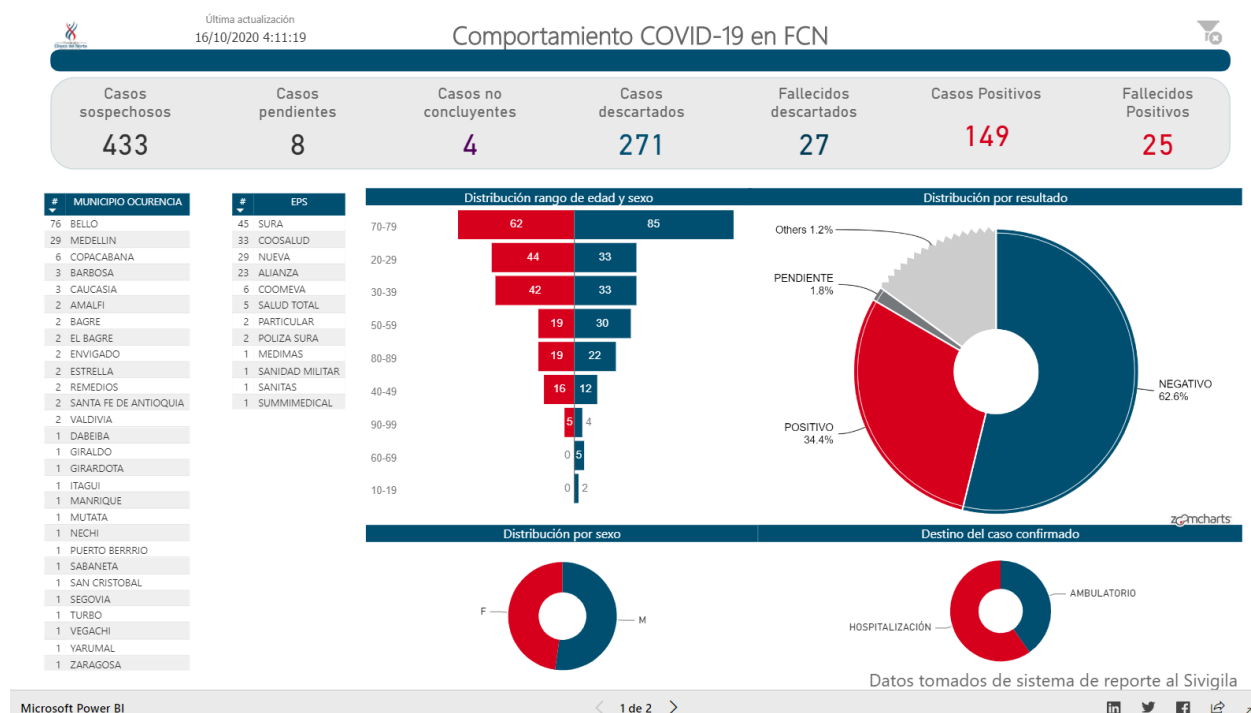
Clínica del Norte

Última actualización
16/10/2020 4:11:19

Comportamiento COVID-19 en FCN

Casos sospechosos
433

Casos pendientes
8

Casos no concluyentes
4

Casos descartados
271

Fallecidos descartados
27

Casos Positivos
149

Fallecidos Positivos
25

| # | MUNICIPIO OCURENCIA |
|---|---|
| 76 | BELLO |
| 29 | MEDELLIN |
| 6 | COPACABANA |
| 3 | BARBOSA |
| 3 | CAUCASIA |
| 2 | AMALFI |
| 2 | BAGRE |
| 2 | EL BAGRE |
| 2 | ENVIGADO |
| 2 | ESTRELLA |
| 2 | REMEDIOS |
| 2 | SANTA FE DE ANTIOQUIA |
| 2 | VALDIVIA |
| 1 | DABEIBA |
| 1 | GIRALDO |
| 1 | GIRARDOTA |
| 1 | ITAGUI |
| 1 | MANRIQUE |
| 1 | MUTATA |
| 1 | NECHI |
| 1 | PUERTO BERRIO |
| 1 | SABANETA |
| 1 | SAN CRISTOBAL |
| 1 | SEGOVIA |
| 1 | TURBO |
| 1 | VEGACHI |
| 1 | YARUMAL |
| 1 | ZARAGOSA |

| # | EPS |
|---|---|
| 45 | SURA |
| 33 | COOSALUD |
| 29 | NUEVA |
| 23 | ALIANZA |
| 6 | COOMEVA |
| 5 | SALUD TOTAL |
| 2 | PARTICULAR |
| 2 | POLIZA SURA |
| 1 | MEDIMAS |
| 1 | SANIDAD MILITAR |
| 1 | SANITAS |
| 1 | SUMMIMEDICAL |

Distribución rango de edad y sexo
70-79 62 85
20-29 44 33
30-39 42 33
50-59 19 30
80-89 19 22
40-49 16 12
90-99 5 4
60-69 0 5
10-19 0 2

Distribución por resultado
Others 1.2%
PENDIENTE 1.8%
NEGATIVO 62.6%
POSITIVO 34.4%
zoomcharts

Distribución por sexo
F
M

Destino del caso confirmado
AMBULATORIO
HOSPITALIZACIÓN

Datos tomados de sistema de reporte al Sivigila

Microsoft Power BI
1 de 2